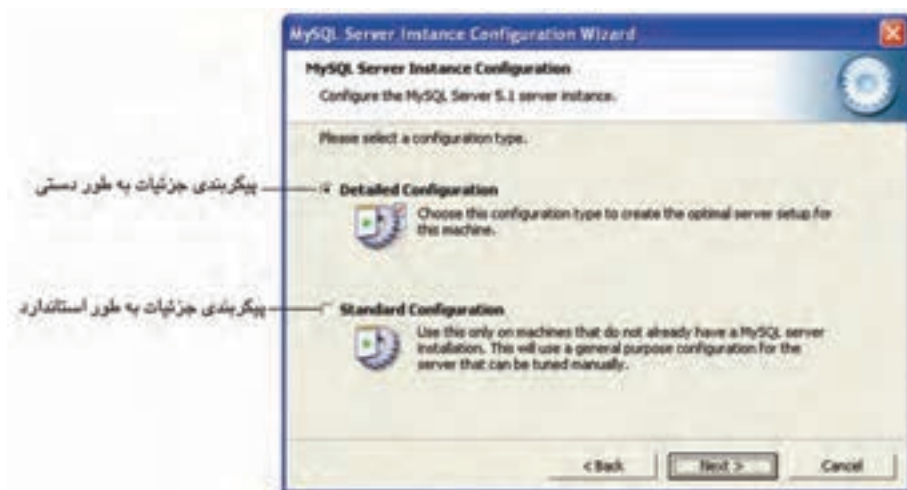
MySQL Server Instance Configuration Wizard

MySQL Server Instance Configuration

Configure the MySQL Server 5.1 server instance.

Please select a configuration type.

پیکربندی جزئیات به طور دستی

Detailed Configuration

Choose this configuration type to create the optimal server setup for this machine.

پیکربندی جزئیات به طور استاندارد

Standard Configuration

Use this only on machines that do not already have a MySQL server installation. This will use a general purpose configuration for the server that can be tuned manually.

< Back

Next >

Cancel